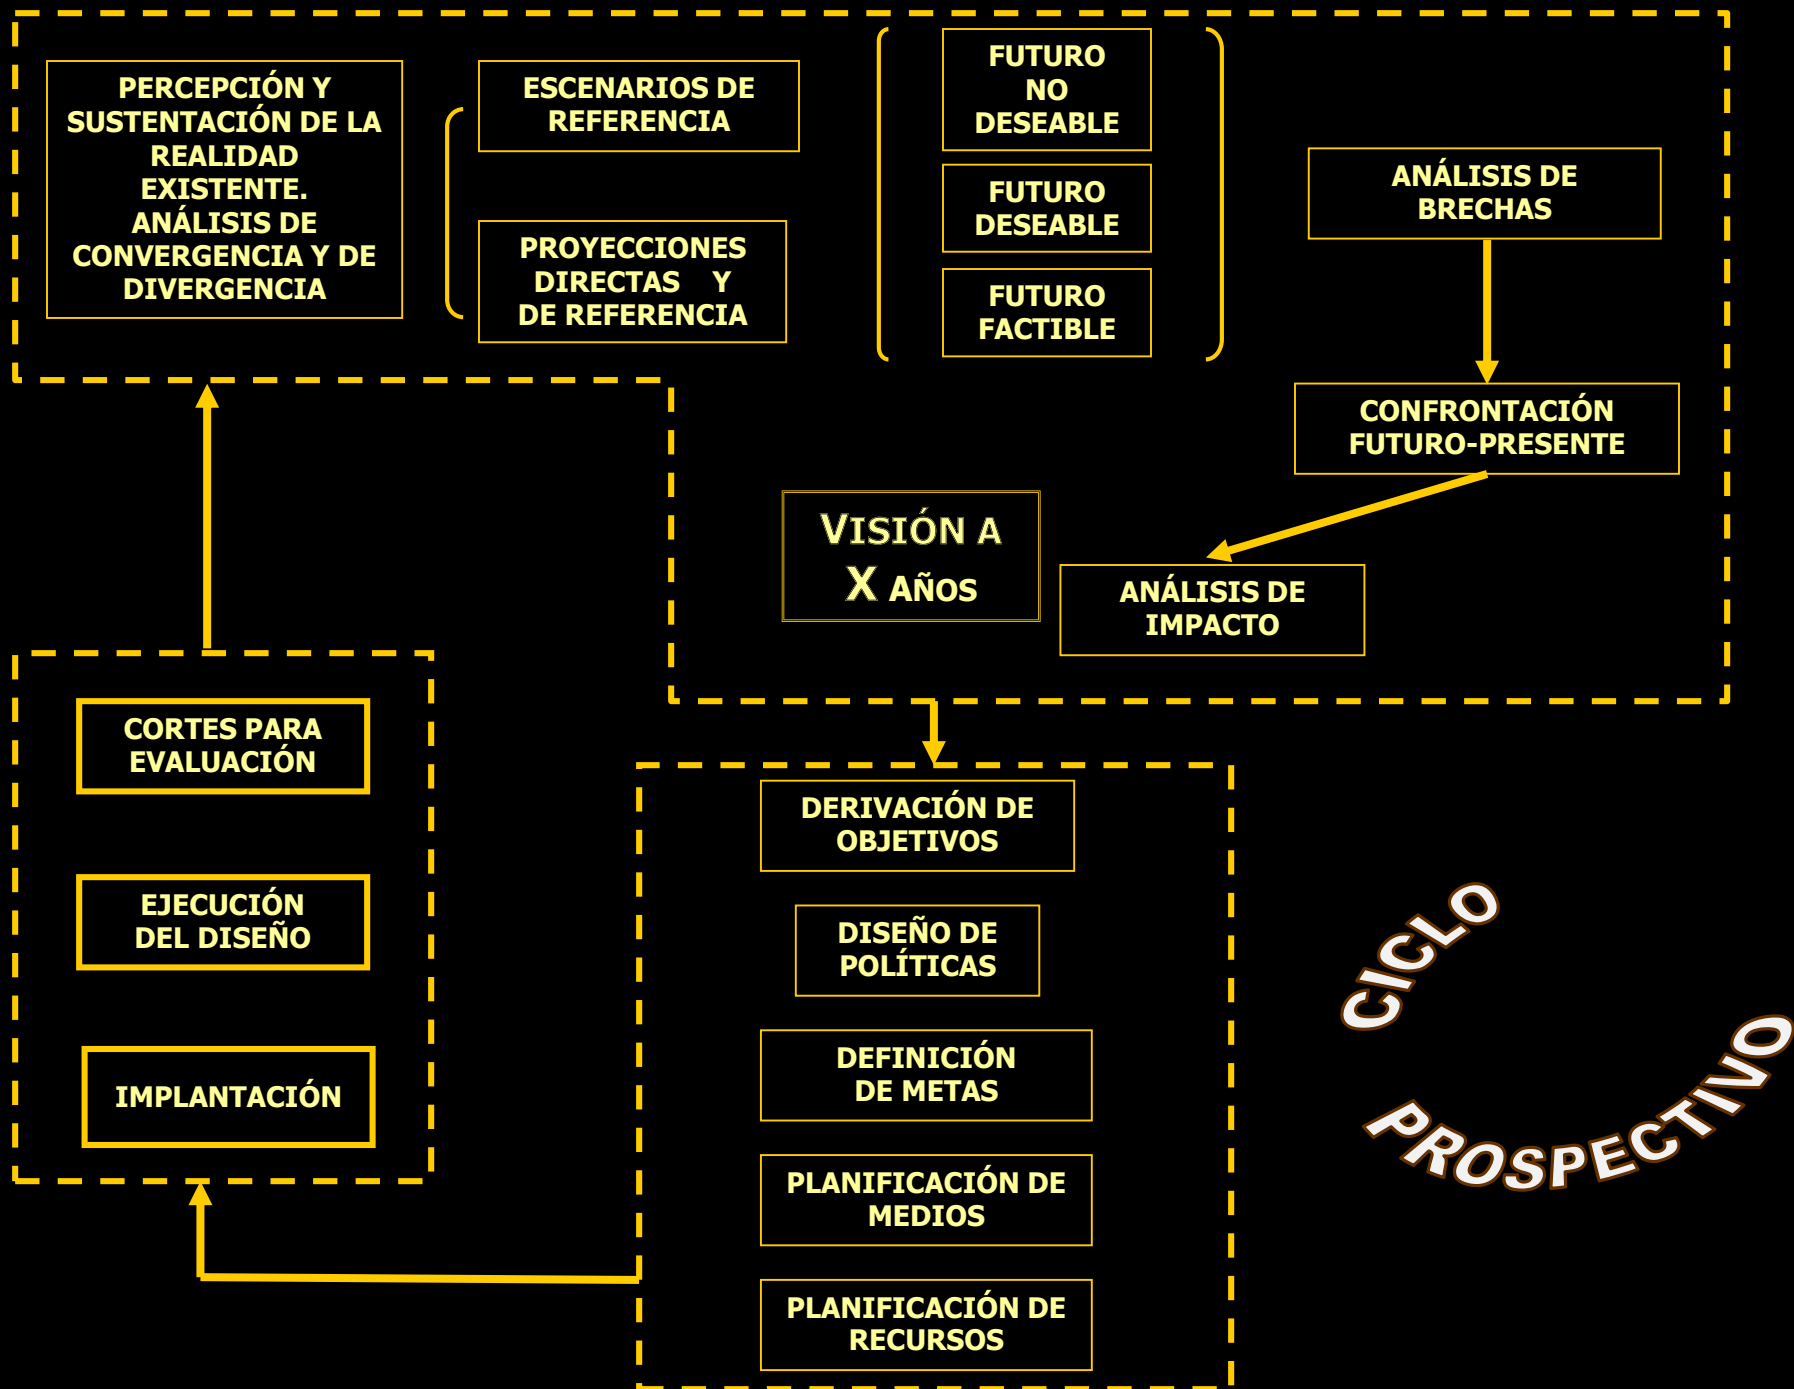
PERCEPCIÓN Y SUSTENTACIÓN DE LA REALIDAD EXISTENTE. ANÁLISIS DE CONVERGENCIA Y DE DIVERGENCIA

ESCENARIOS DE REFERENCIA

PROYECCIONES DIRECTAS Y DE REFERENCIA

FUTURO NO DESEABLE

FUTURO DESEABLE

FUTURO FACTIBLE

ANÁLISIS DE BRECHAS

CONFRONTACIÓN FUTURO-PRESENTE

VISIÓN A X AÑOS

ANÁLISIS DE IMPACTO

CORTES PARA EVALUACIÓN

EJECUCIÓN DEL DISEÑO

IMPLANTACIÓN

DERIVACIÓN DE OBJETIVOS

DISEÑO DE POLÍTICAS

DEFINICIÓN DE METAS

PLANIFICACIÓN DE MEDIOS

PLANIFICACIÓN DE RECURSOS

CICLO PROSPECTIVO